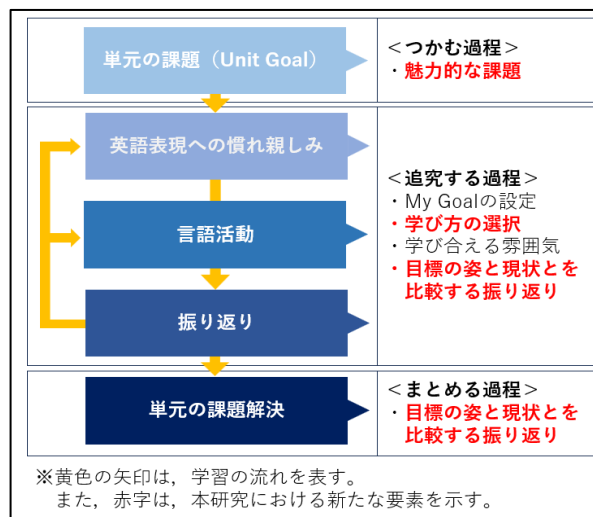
単元の課題（Unit Goal）

＜つかむ過程＞
・魅力的な課題

英語表現への慣れ親しみ

言語活動

振り返り

＜追究する過程＞
・My Goalの設定
・学び方の選択
・学び合える雰囲気
・目標の姿と現状とを比較する振り返り

単元の課題解決

＜まとめる過程＞
・目標の姿と現状とを比較する振り返り

※黄色の矢印は，学習の流れを表す。
また，赤字は，本研究における新たな要素を示す。